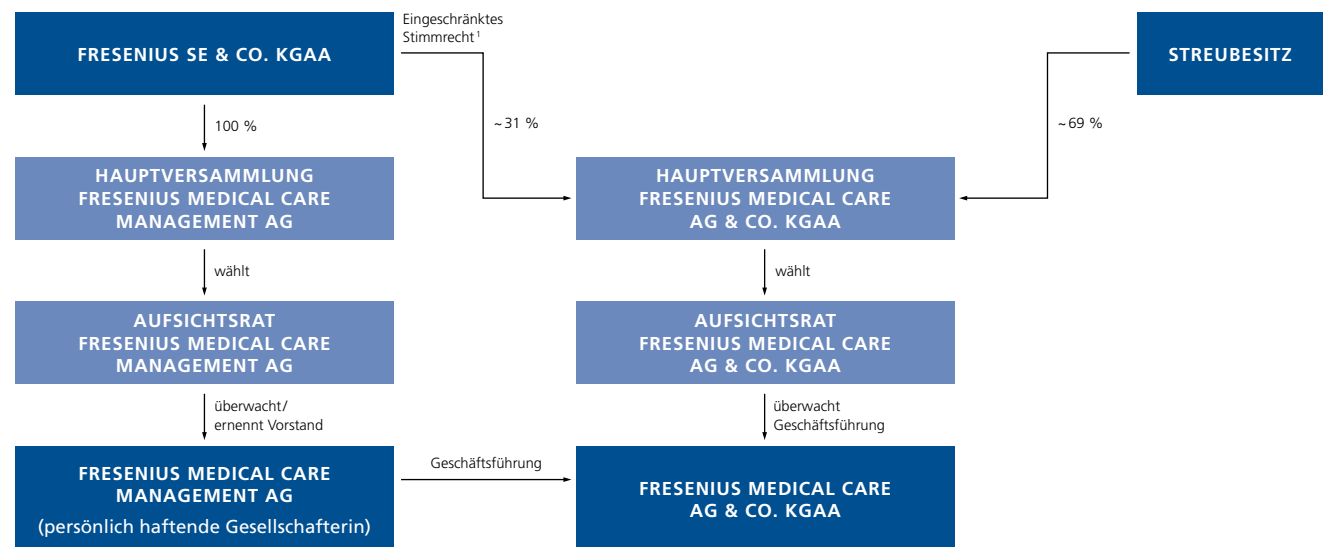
FRESENIUS SE & CO. KGAA

Eingeschränktes Stimmrecht $^1$

STREUBESITZ

100 %

~ 31 %

~ 69 %

HAUPTVERSAMMLUNG FRESENIUS MEDICAL CARE MANAGEMENT AG

HAUPTVERSAMMLUNG FRESENIUS MEDICAL CARE AG & CO. KGAA

wählt

wählt

AUFSICHTSRAT FRESENIUS MEDICAL CARE MANAGEMENT AG

AUFSICHTSRAT FRESENIUS MEDICAL CARE AG & CO. KGAA

überwacht/ ernennt Vorstand

überwacht Geschäftsführung

FRESENIUS MEDICAL CARE MANAGEMENT AG
(persönlich haftende Gesellschafterin)

Geschäftsführung

FRESENIUS MEDICAL CARE AG & CO. KGAA